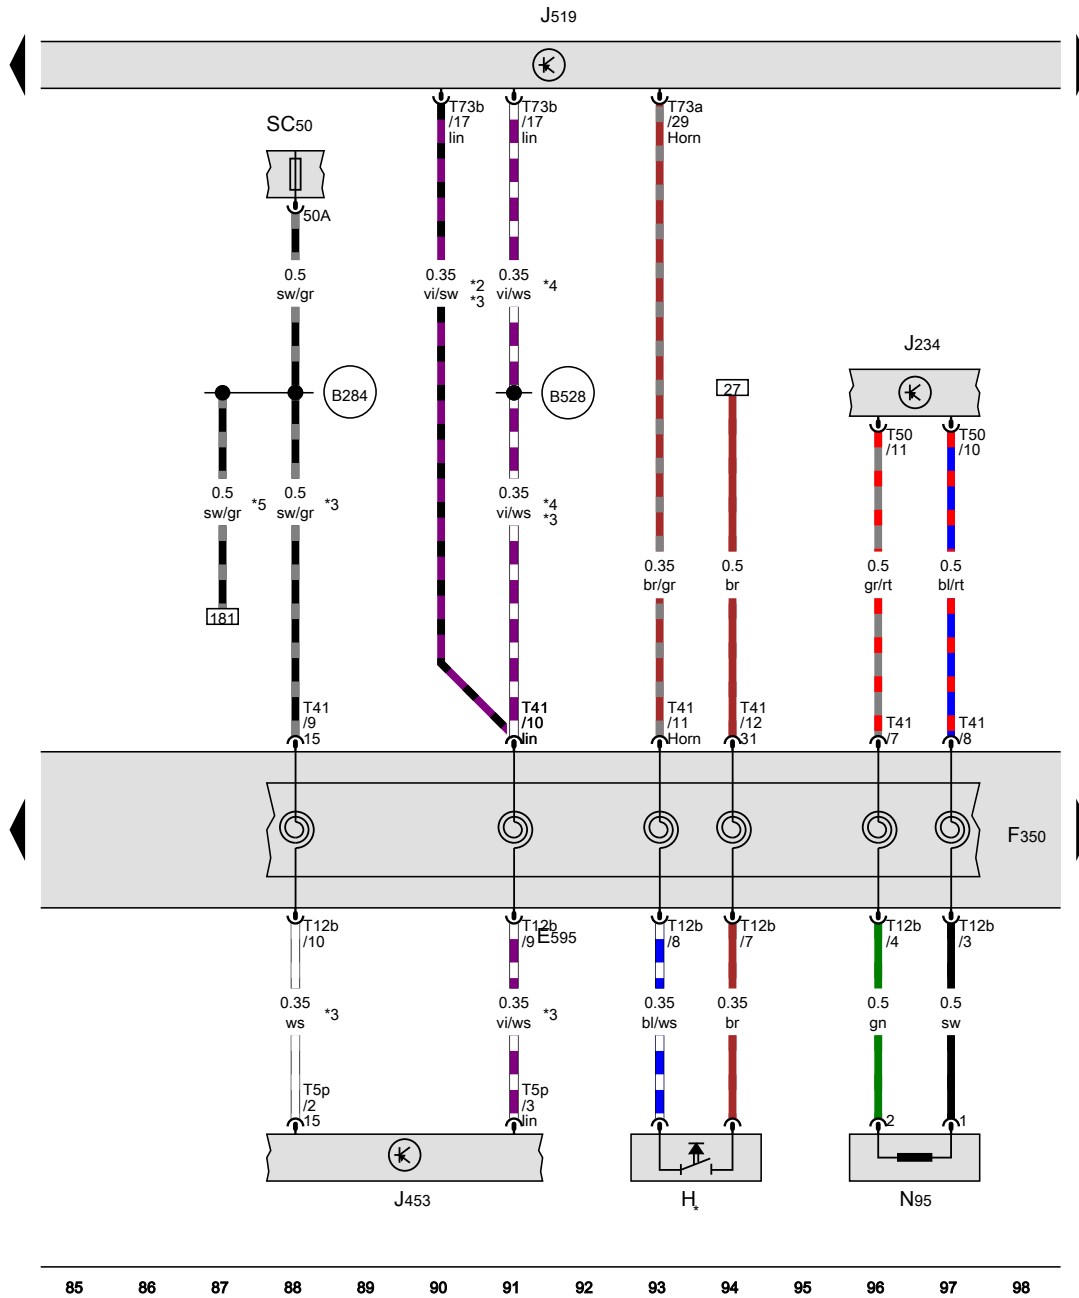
J519

SC50

50A

T73b /17 lin

T73b /17 lin

T73a /29 Horn

0.5 sw/gr

0.35 vi/sw *2 *3

0.35 vi/ws *4

J234

B284

B528

27

T50 /11

T50 /10

0.5 sw/gr *5

0.5 sw/gr *3

0.35 vi/ws *4 *3

181

0.35 br/gr

0.5 br

0.5 gr/rt

0.5 bl/rt

T41 /9 15

T41 /10 lin

T41 /11 Horn

T41 /12 31

T41 /7

T41 /8

F350

T12b /10

T12b /9 E595

T12b /8

T12b /7

T12b /4

T12b /3

0.35 ws *3

0.35 vi/ws *3

0.35 bl/ws

0.35 br

0.5 gn

0.5 sw

T5p /2 15

T5p /3 lin

2

1

J453

H*

N95

85 86 87 88 89 90 91 92 93 94 95 96 97 98